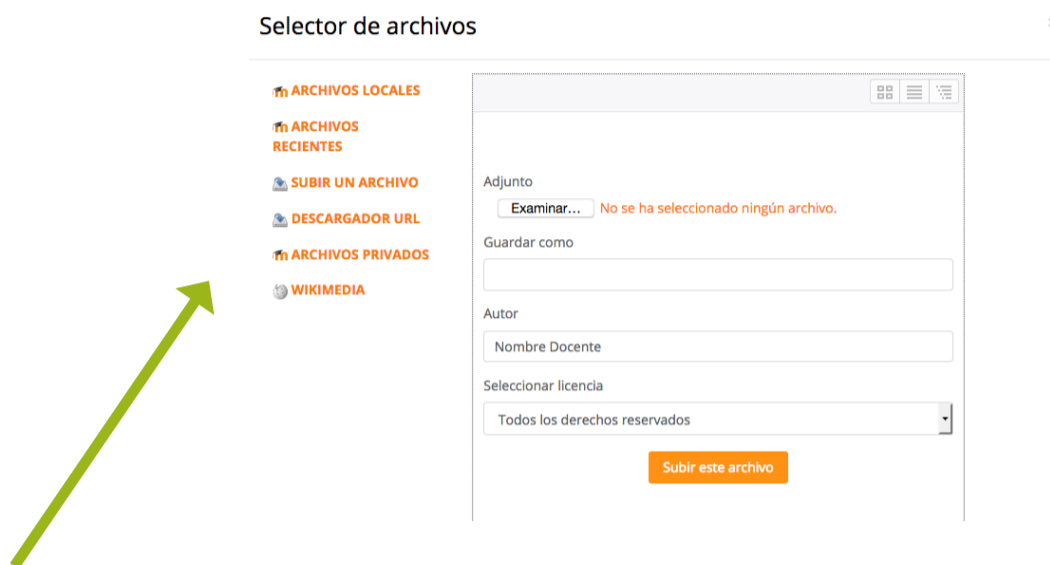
Selector de archivos

ARCHIVOS LOCALES
ARCHIVOS RECIENTES
SUBIR UN ARCHIVO
DESCARGADOR URL
ARCHIVOS PRIVADOS
WIKIMEDIA

Adjunto
Examinar... No se ha seleccionado ningún archivo.
Guardar como

Autor
Nombre Docente
Seleccionar licencia
Todos los derechos reservados
Subir este archivo